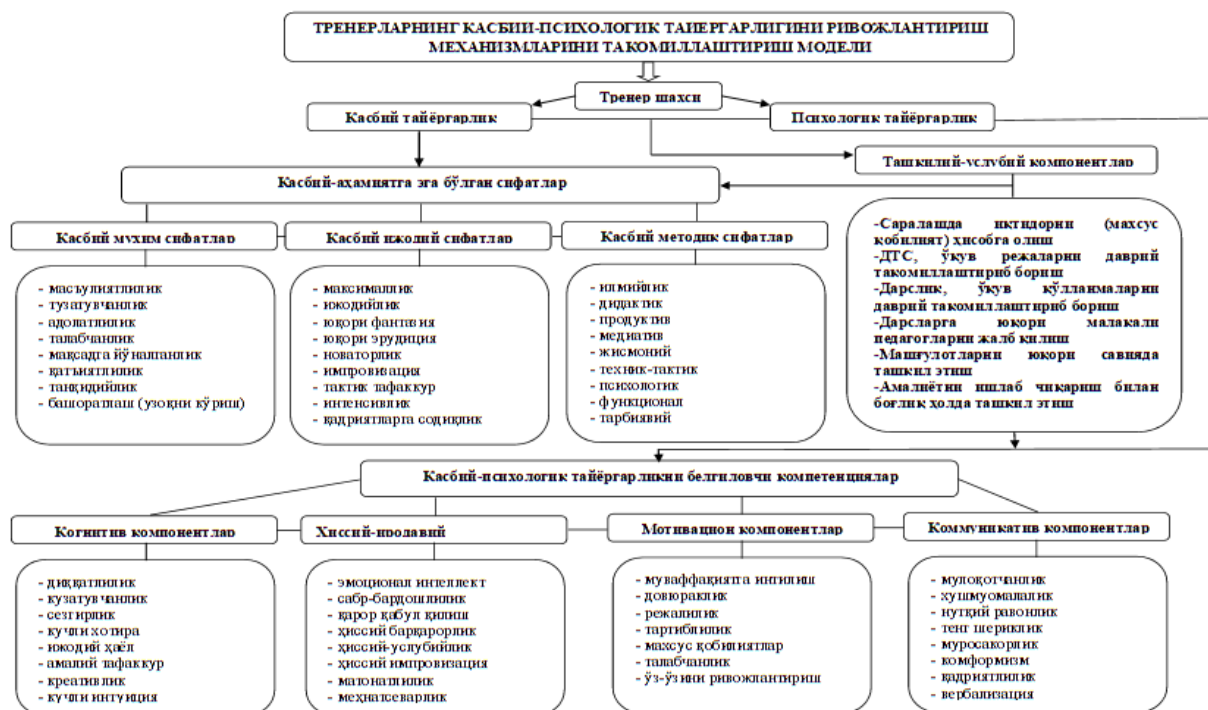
ТРЕНЕРЛАРНИНГ КАСБИЙ-ПСИХОЛОГИК ТАЙЁРГАРЛИГИНИ РИВОЖЛАНТИРИШ МЕХАНИЗМЛАРИНИ ТАКОМИЛЛАШТИРИШ МОДЕЛИ

Тренер шахси

Касбий тайёргарлик

Психологик тайёргарлик

Ташкилий-услубий компонентлар

Касбий-аҳамиятга эга бўлган сифатлар

Касбий муҳим сифатлар

Касбий ижодий сифатлар

Касбий методик сифатлар

- масъулиятлилик
- тузатувчанлик
- адолатлилик
- талабчанлик
- мақсадга йўналганлик
- қатъиятлилик
- танқидийлик
- башоратлаш (узоқни кўриш)

- максималлик
- ижодийлик
- юқори фантазия
- юқори эрудиция
- новаторлик
- импровизация
- тактик тафаккур
- интенсивлик
- қадриятларга содиқлик

- илмийлик
- дидактик
- продуктив
- медиатив
- жисмоний
- техник-тактик
- психологик
- функционал
- тарбиявий

-Саралашда иқтидорни (махсус қобилият) ҳисобга олиш
-ДТС, ўқув режаларни даврий такомиллаштириб бориш
-Дарслик, ўқув қўлланмаларни даврий такомиллаштириб бориш
-Дарсларга юқори малакали педагогларни жалб қилиш
-Машғулотларни юқори савияда ташкил этиш
-Амалиётни ишлаб чиқариш билан боғлиқ ҳолда ташкил этиш

Касбий-психологик тайёргарликни белгиловчи компетенциялар

Когнитив компонентлар

Хиссий-иродавий

Мотивацион компонентлар

Коммуникатив компонентлар

- диққатлилик
- кузатувчанлик
- сезгирлик
- кучли хотира
- ижодий ҳаёл
- амалий тафаккур
- креативлик
- кучли интуиция

- эмоционал интеллект
- сабр-бардошлилик
- қарор қабул қилиш
- ҳиссий барқарорлик
- ҳиссий-услубийлик
- ҳиссий импровизация
- матонатлилик
- меҳнатсеварлик

- муваффақиятга интилиш
- довюраклик
- режалилик
- тартиблилик
- махсус қобилиятлар
- талабчанлик
- ўз-ўзини ривожлантириш

- мулоқотчанлик
- хушмуомалалик
- нутқий равонлик
- тенг шериклик
- муросакорлик
- конформизм
- қадриятлилик
- вербализация